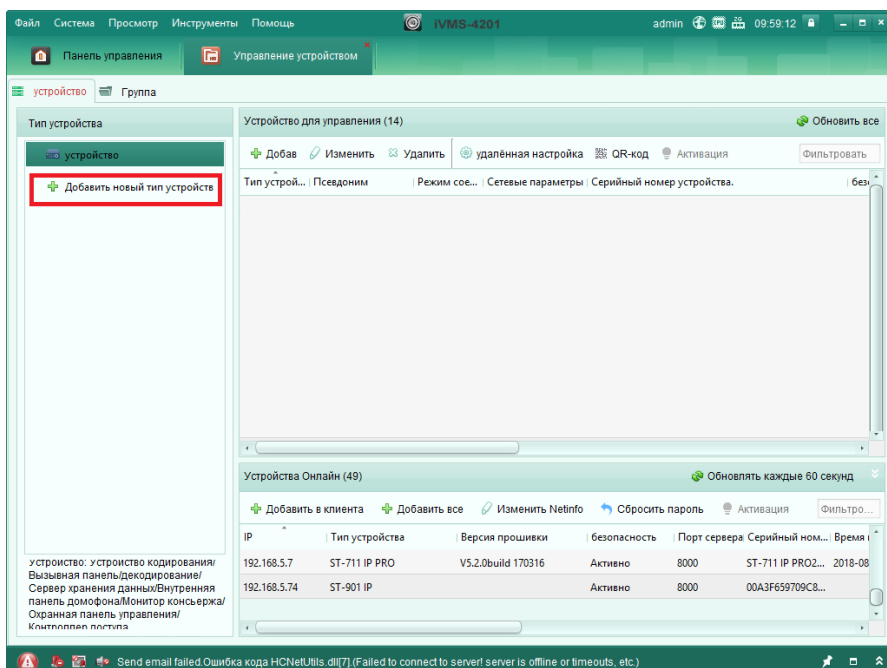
Файл Система Просмотр Инструменты Помощь iVMS-4201 admin 09:59:12

Панель управления Управление устройством

устройство Группа

Тип устройства

устройство

Добавить новый тип устройств

Устройство для управления (14) Обновить все

Добав Изменить Удалить удалённая настройка QR-код Активация Фильтровать

| Тип устрой... | Псевдоним | Режим сое... | Сетевые параметры | Серийный номер устройства. | безо |
|---|---|---|---|---|---|

Устройства Онлайн (49) Обновлять каждые 60 секунд

Добавить в клиента Добавить все Изменить Netinfo Сбросить пароль Активация Фильтро...

| IP | Тип устройства | Версия прошивки | безопасность | Порт сервера | Серийный ном... | Время |
|---|---|---|---|---|---|---|
| 192.168.5.7 | ST-711 IP PRO | V5.2.0build 170316 | Активно | 8000 | ST-711 IP PRO2... | 2018-08 |
| 192.168.5.74 | ST-901 IP | | Активно | 8000 | 00A3F659709C8... | |

Устроиство: устройство кодирования/ Вызывная панель/декодирование/ Сервер хранения данных/Внутренняя панель домофона/Монитор консьержа/ Охранная панель управления/ Контроллер доступа

Send email failed.Ошибка кода HCNetUtils.dll[7].(Failed to connect to server! server is offline or timeouts, etc.)